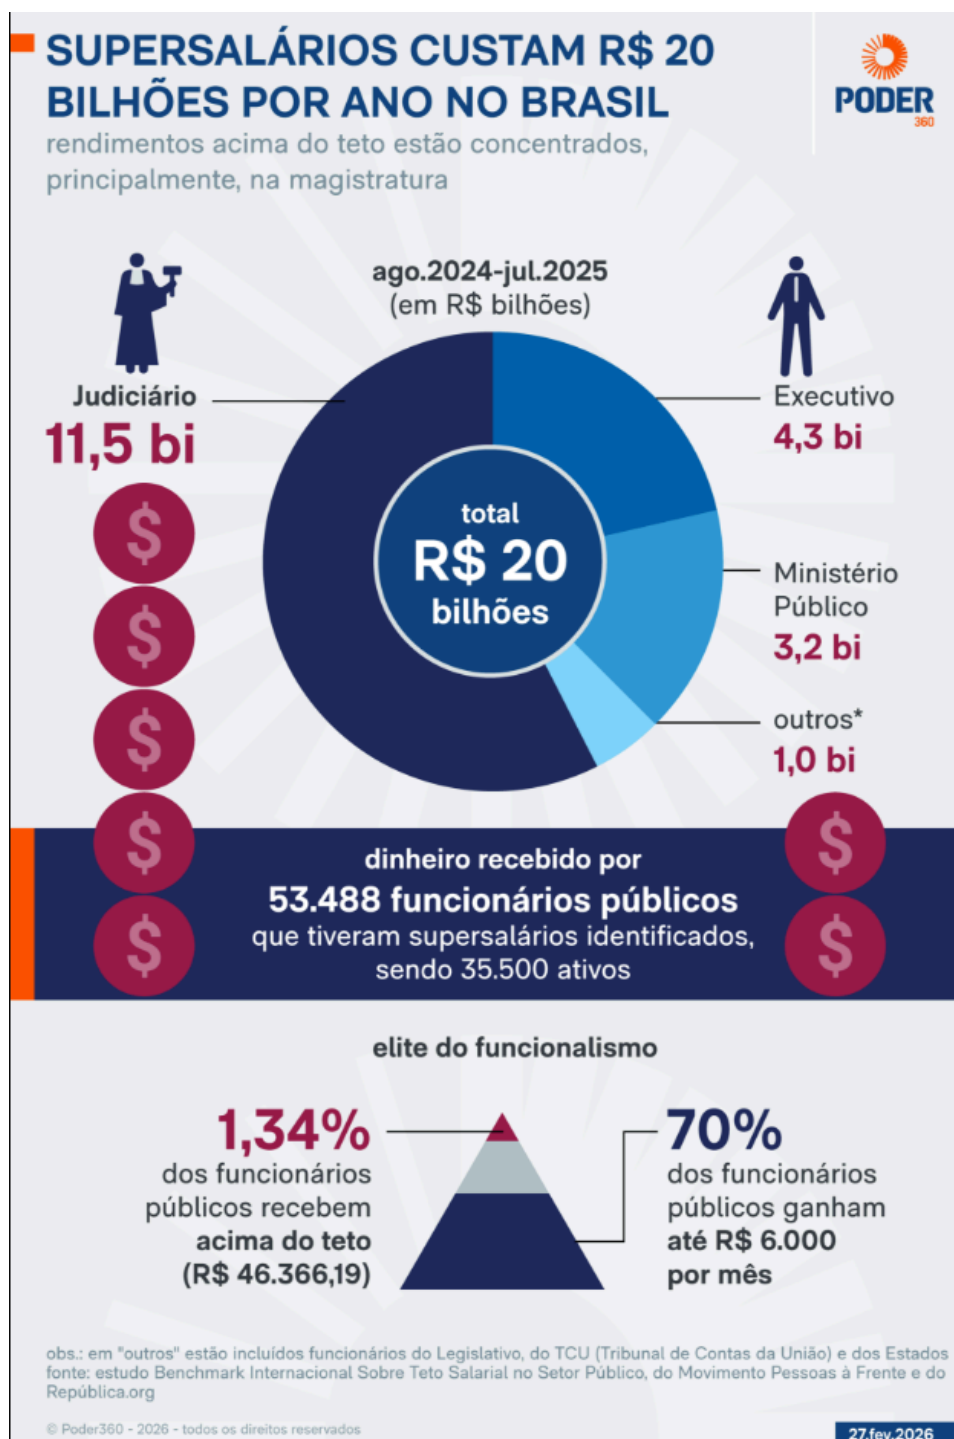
SUPERSALÁRIOS CUSTAM R$ 20 BILHÕES POR ANO NO BRASIL

rendimentos acima do teto estão concentrados, principalmente, na magistratura

PODER 360

ago.2024-jul.2025
(em R$ bilhões)

Judiciário
11,5 bi

Executivo
4,3 bi

Ministério Público
3,2 bi

outros*
1,0 bi

total
R$ 20
bilhões

dinheiro recebido por
53.488 funcionários públicos
que tiveram supersalários identificados, sendo 35.500 ativos

elite do funcionalismo

1,34%
dos funcionários públicos recebem acima do teto (R$ 46.366,19)

70%
dos funcionários públicos ganham até R$ 6.000 por mês

obs.: em "outros" estão incluídos funcionários do Legislativo, do TCU (Tribunal de Contas da União) e dos Estados
fonte: estudo Benchmark Internacional Sobre Teto Salarial no Setor Público, do Movimento Pessoas à Frente e do República.org

© Poder360 - 2026 - todos os direitos reservados

27.fev.2026